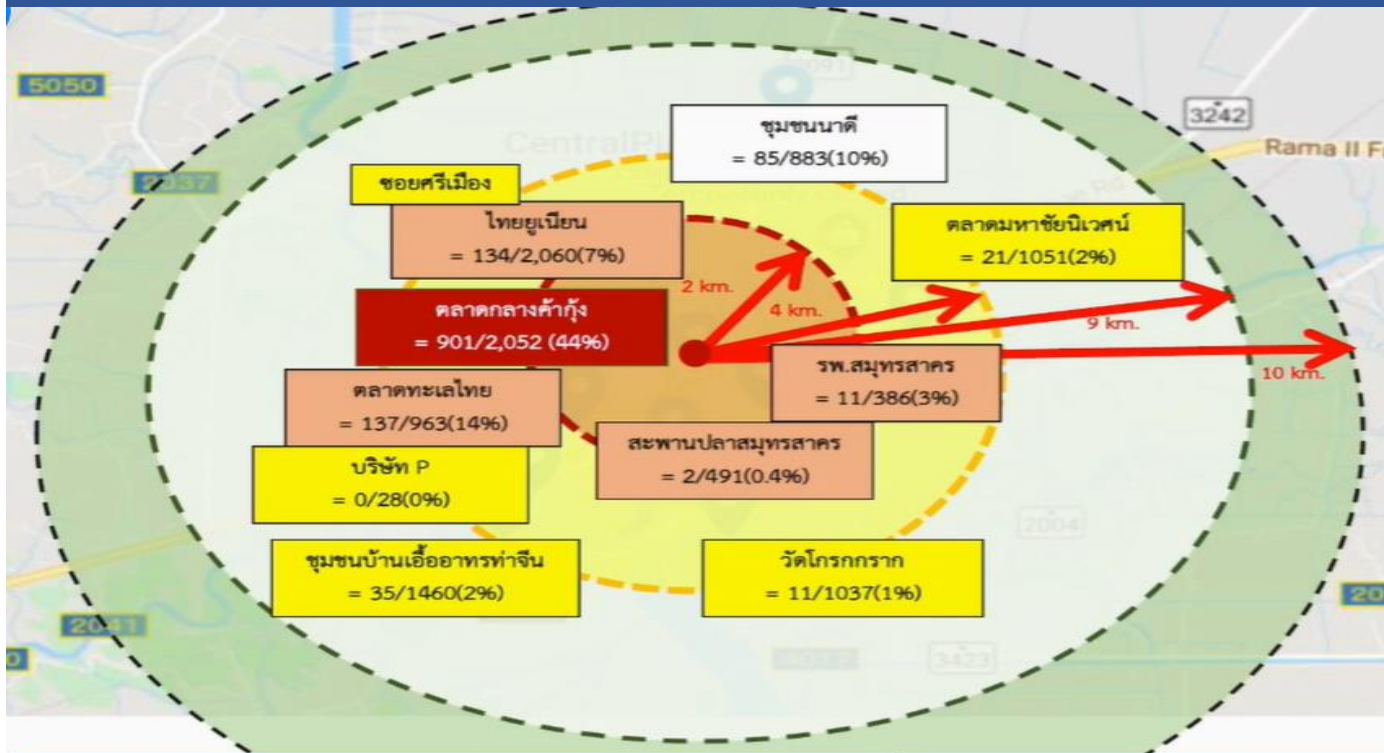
5050

3242

Rama II F

2037

CentralPl

ชุมชนนาดี
= 85/883(10%)

ซอยศรีเมือง

ไทยยูเนียน
= 134/2,060(7%)

ตลาดมหาชัยนิเวศน์
= 21/1051(2%)

2 km.

4 km.

ตลาดกลางค้ากุ้ง
= 901/2,052 (44%)

9 km.

รพ.สมุทรสาคร
= 11/386(3%)

10 km.

ตลาดทะเลไทย
= 137/963(14%)

สะพานปลาสมุทรสาคร
= 2/491(0.4%)

บริษัท P
= 0/28(0%)

2004

ชุมชนบ้านเอื้ออาทรท่าจีน
= 35/1460(2%)

วัดโกรกกราก
= 11/1037(1%)

20

2041

3423